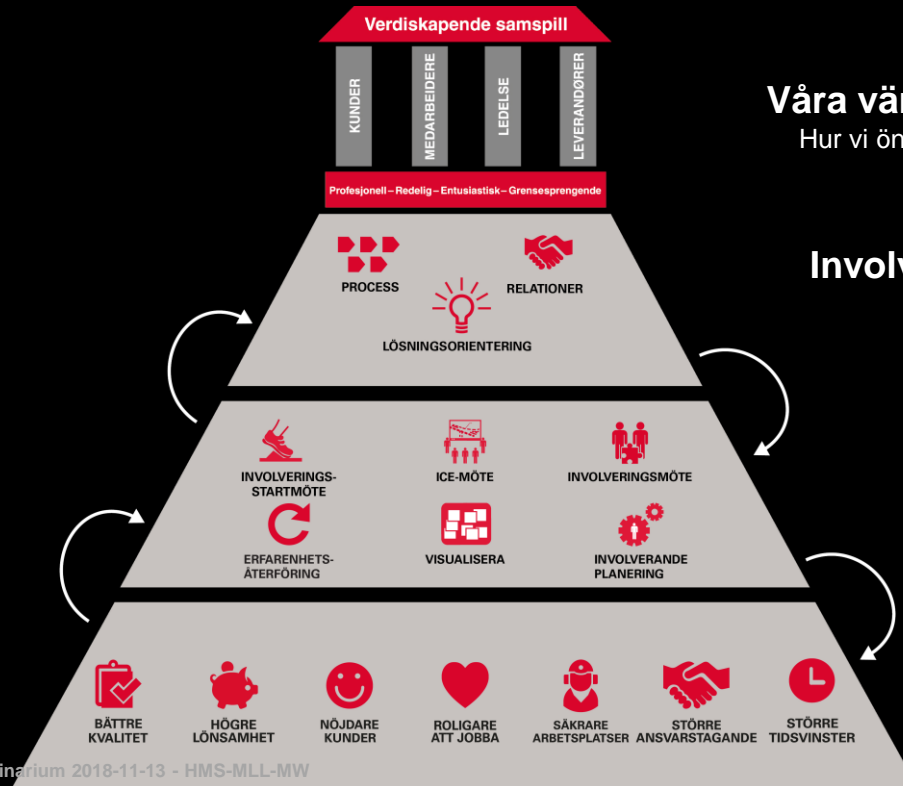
Verdiskapende samspill

KUNDER

MEDARBEIDERE

LEDELSE

LEVERANDØRER

Profesjonell – Redelig – Entusiastisk – Grensesprengende

Våra vär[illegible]
Hur vi ön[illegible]

Involv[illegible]

PROCESS

RELATIONER

LÖSNINGSORIENTERING

INVOLVERINGS-STARTMÖTE

ICE-MÖTE

INVOLVERINGSMÖTE

ERFARENHETS-ÅTERFÖRING

VISUALISERA

INVOLVERANDE PLANERING

BÄTTRE KVALITET

HÖGRE LÖNSAMHET

NÖJDARE KUNDER

ROLIGARE ATT JOBBA

SÄKRARE ARBETSPLATSER

STÖRRE ANSVARSTAGANDE

STÖRRE TIDSVINSTER

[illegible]inarium 2018-11-13 - HMS-MLL-MW